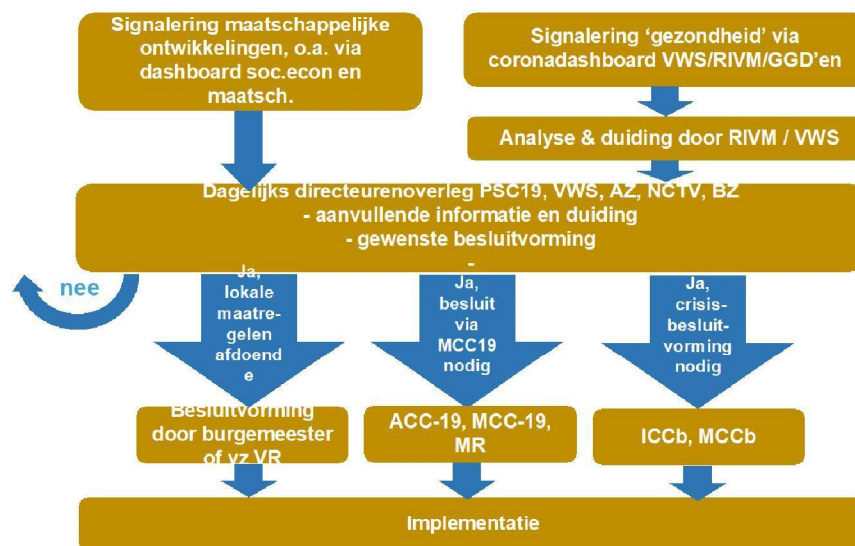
Signalering maatschappelijke ontwikkelingen, o.a. via dashboard soc.econ en maatsch.

Signalering 'gezondheid' via coronadashboard VWS/RIVM/GGD'en

Analyse & duiding door RIVM / VWS

Dagelijks directeurenoverleg PSC19, VWS, AZ, NCTV, BZ
- aanvullende informatie en duiding
- gewenste besluitvorming
-

nee

Ja, lokale maatregelen afdoende

Ja, besluit via MCC19 nodig

Ja, crisisbesluitvorming nodig

Besluitvorming door burgemeester of vz VR

ACC-19, MCC-19, MR

ICCb, MCCb

Implementatie